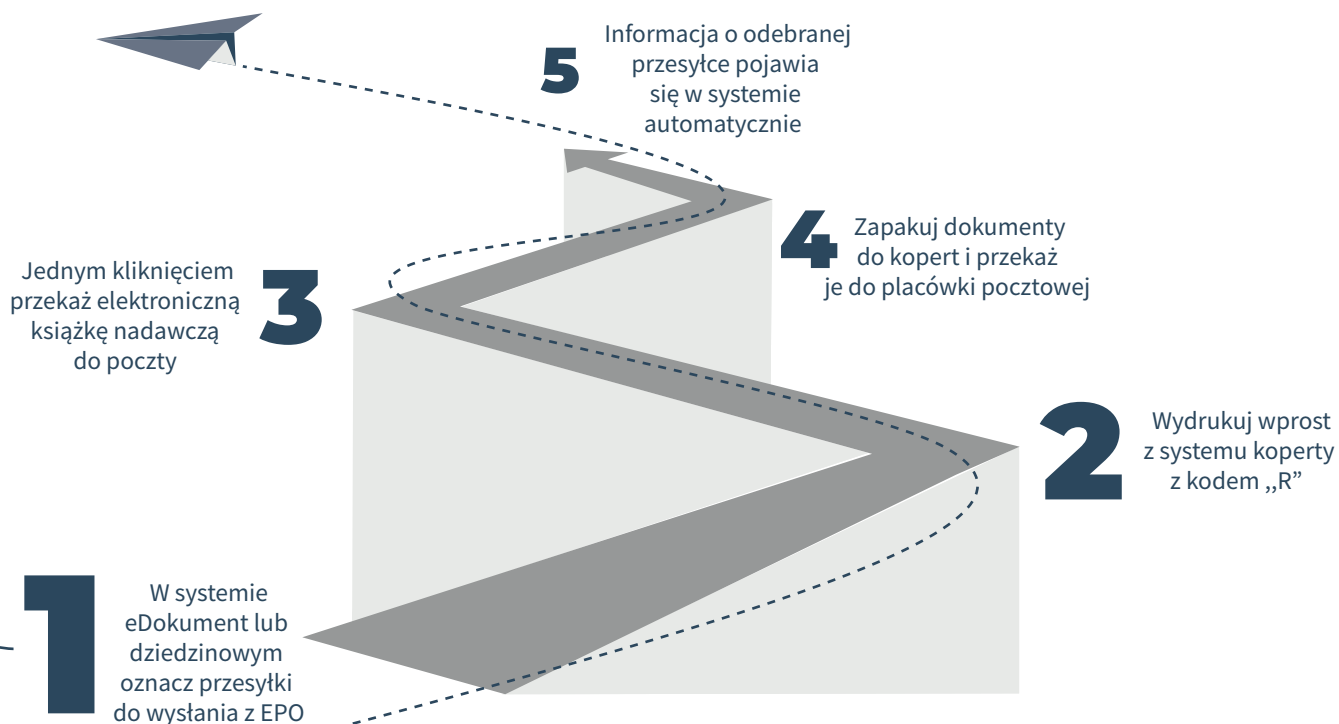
5 Informacja o odebranej przesyłce pojawia się w systemie automatycznie

4 Zapakuj dokumenty do kopert i przekaż je do placówki pocztowej

Jednym kliknięciem przekaż elektroniczną książkę nadawczą do poczty 3

2 Wydrukuj wprost z systemu koperty z kodem „R”

1 W systemie eDokument lub dziedzinowym oznacz przesyłki do wysłania z EPO